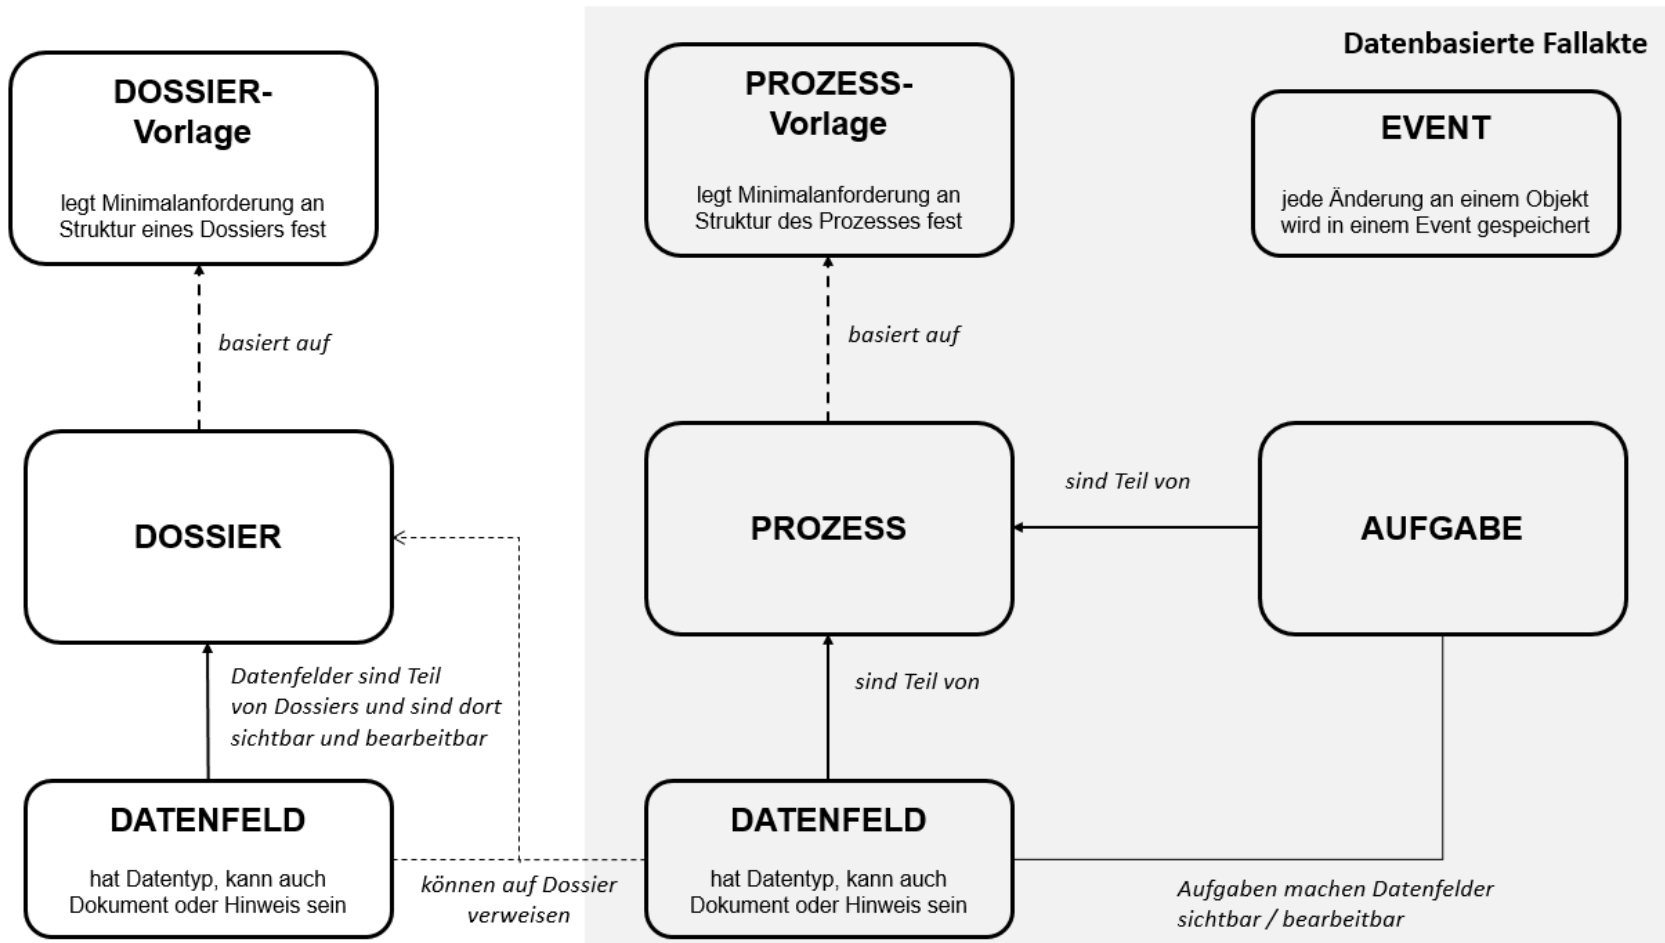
Datenbasierte Fallakte

DOSSIER-Vorlage

legt Minimalanforderung an Struktur eines Dossiers fest

PROZESS-Vorlage

legt Minimalanforderung an Struktur des Prozesses fest

EVENT

jede Änderung an einem Objekt wird in einem Event gespeichert

basiert auf

basiert auf

DOSSIER

sind Teil von

PROZESS

AUFGABE

Datenfelder sind Teil von Dossiers und sind dort sichtbar und bearbeitbar

sind Teil von

DATENFELD

hat Datentyp, kann auch Dokument oder Hinweis sein

können auf Dossier verweisen

DATENFELD

hat Datentyp, kann auch Dokument oder Hinweis sein

Aufgaben machen Datenfelder sichtbar / bearbeitbar